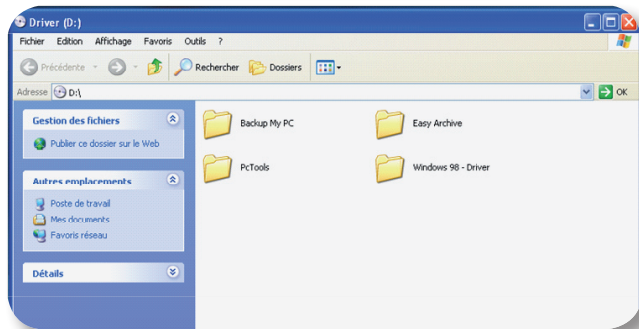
Driver (D:)

Fichier Edition Affichage Favoris Outils ?

Précédente Rechercher Dossiers

Adresse D:\

OK

Gestion des fichiers

Publier ce dossier sur le Web

Autres emplacements

Poste de travail

Mes documents

Favoris réseau

Détails

Backup My PC

Easy Archive

PcTools

Windows 98 - Driver